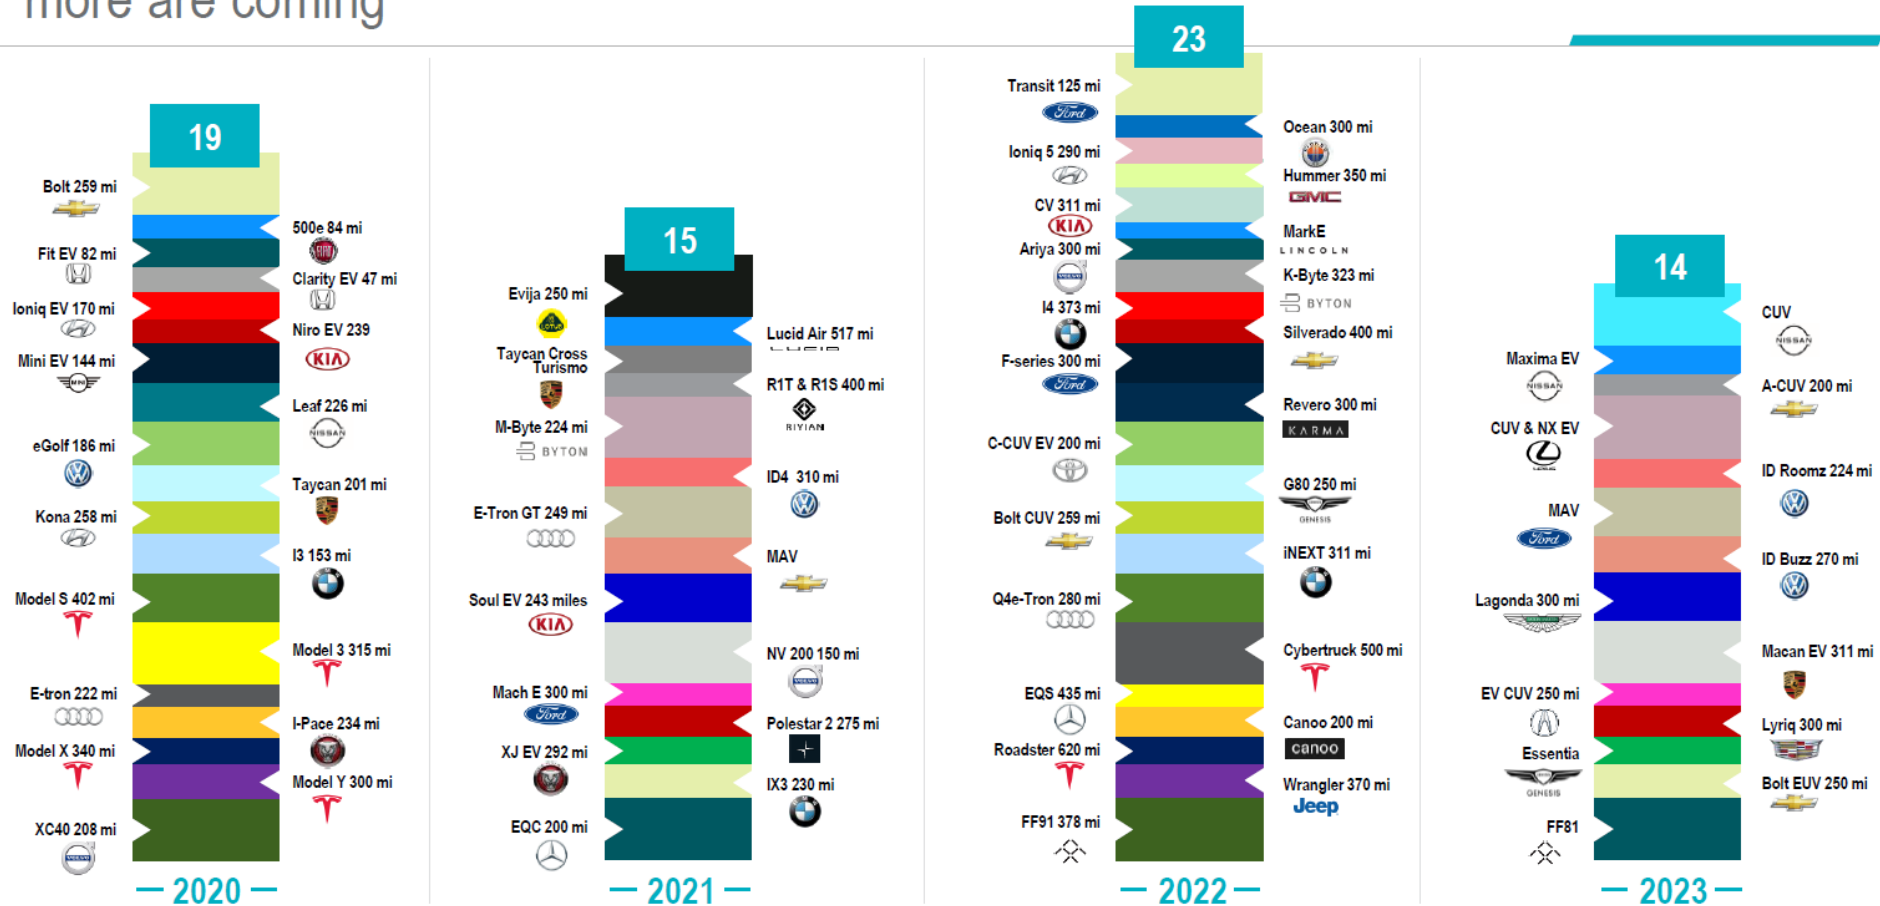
more are coming

19

Bolt 259 mi
Fit EV 82 mi
Ioniq EV 170 mi
Mini EV 144 mi
eGolf 186 mi
Kona 258 mi
Model S 402 mi
E-tron 222 mi
Model X 340 mi
XC40 208 mi

500e 84 mi
Clarity EV 47 mi
Niro EV 239
KIA
Leaf 226 mi
NISSAN
Taycan 201 mi
I3 153 mi
Model 3 315 mi
I-Pace 234 mi
Model Y 300 mi

— 2020 —

15

Evija 250 mi
Taycan Cross Turismo
M-Byte 224 mi
BYTON
E-Tron GT 249 mi
Soul EV 243 miles
KIA
Mach E 300 mi
Ford
XJ EV 292 mi
EQC 200 mi

Lucid Air 517 mi
LUCID
R1T & R1S 400 mi
RIVIAN
ID4 310 mi
MAV
NV 200 150 mi
Polestar 2 275 mi
IX3 230 mi

— 2021 —

23

Transit 125 mi
Ford
Ioniq 5 290 mi
CV 311 mi
KIA
Ariya 300 mi
I4 373 mi
F-series 300 mi
Ford
C-CUV EV 200 mi
Bolt CUV 259 mi
Q4e-Tron 280 mi
EQS 435 mi
Roadster 620 mi
FF91 378 mi

Ocean 300 mi
Hummer 350 mi
GMC
MarkE
LINCOLN
K-Byte 323 mi
BYTON
Silverado 400 mi
Revero 300 mi
KARMA
G80 250 mi
GENESIS
iNEXT 311 mi
Cybertruck 500 mi
Canoo 200 mi
canoo
Wrangler 370 mi
Jeep

— 2022 —

14

Maxima EV
NISSAN
CUV & NX EV
MAV
Ford
Lagonda 300 mi
EV CUV 250 mi
Essentia
GENESIS
FF81

CUV
NISSAN
A-CUV 200 mi
ID Roomz 224 mi
ID Buzz 270 mi
Macan EV 311 mi
Lyriq 300 mi
Bolt EUV 250 mi

— 2023 —